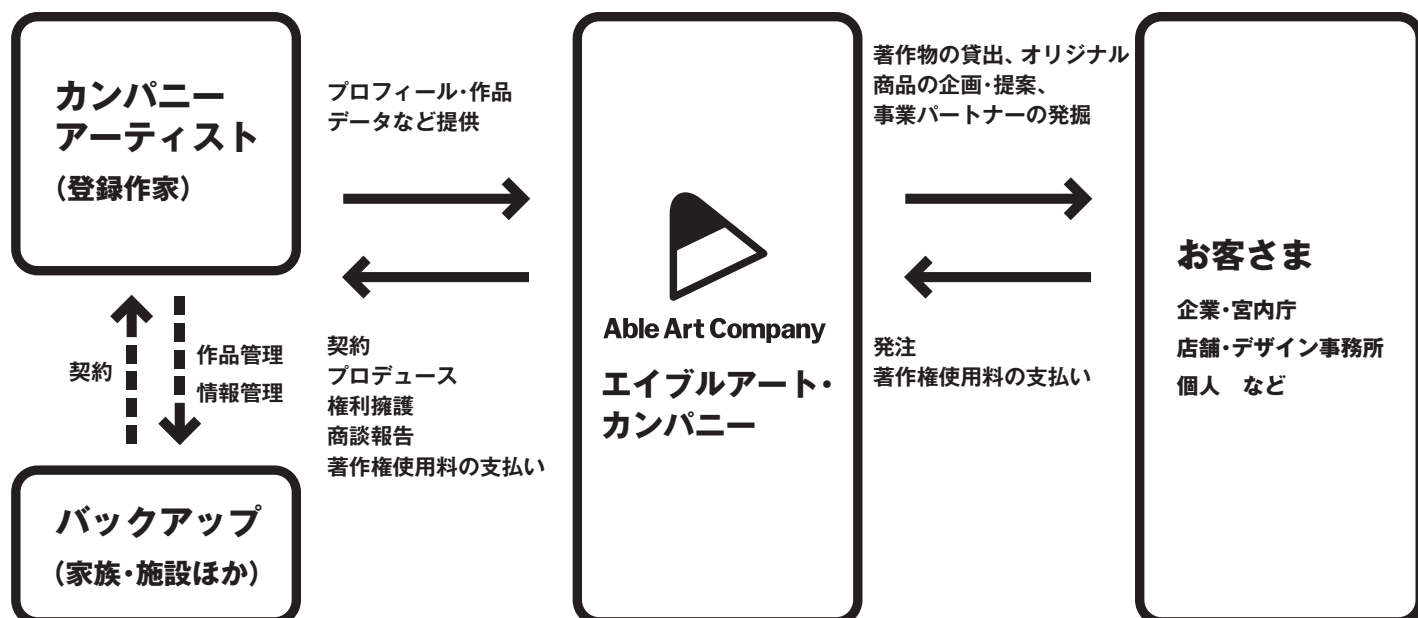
カンパニーアーティスト
(登録作家)

プロフィール・作品データなど提供

契約
プロデュース
権利擁護
商談報告
著作権使用料の支払い

契約

作品管理
情報管理

バックアップ
(家族・施設ほか)

Able Art Company
エイブルアート・カンパニー

著作物の貸出、オリジナル商品の企画・提案、事業パートナーの発掘

発注
著作権使用料の支払い

お客さま
企業・宮内庁
店舗・デザイン事務所
個人　など